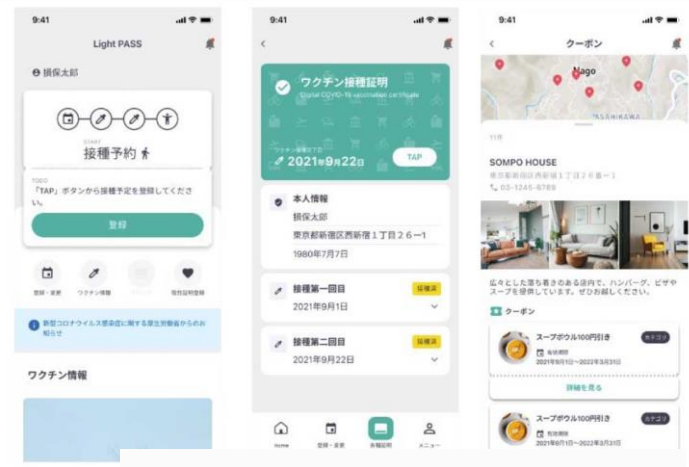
9:41

Light PASS

損保太郎

START

接種予約

TODO

「TAP」ボタンから接種予定を登録してください。

登録

登録・変更

ワクチン情報

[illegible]

我的証明登録

新型コロナウイルス感染症に関する厚生労働省からのお知らせ

ワクチン情報

9:41

ワクチン接種証明

Digital COVID-19 vaccination certificate

ワクチン接種完了日

2021年9月22日

TAP

本人情報

損保太郎

東京都新宿区西新宿１丁目２６ー１

1980年7月7日

接種第一回目

接種済

2021年9月1日

接種第二回目

接種済

2021年9月22日

Home

登録・変更

接種証明

メニュー

9:41

クーポン

Nago

11件

SOMPO HOUSE

東京都新宿区西新宿１丁目２６番１

03-1245-6789

広々とした落ち着きのある店内で、ハンバーグ、ピザやスープを提供しています。ぜひお越しください。

クーポン

スープボウル100円引き

カテゴリ

有効期限

2021年8月1日〜2022年3月31日

詳細を見る

スープボウル100円引き

カテゴリ

有効期限

2021年8月1日〜2022年3月31日